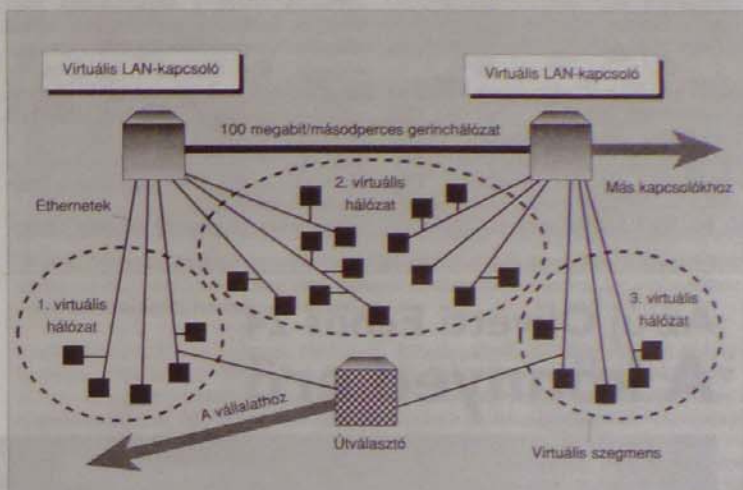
Virtuális LAN-kapcsoló

Virtuális LAN-kapcsoló

100 megabit/másodperces gerinchálózat

Más kapcsolókhoz

Ethernetek

2. virtuális hálózat

1. virtuális hálózat

3. virtuális hálózat

A vállalathoz

Útválasztó

Virtuális szegmens